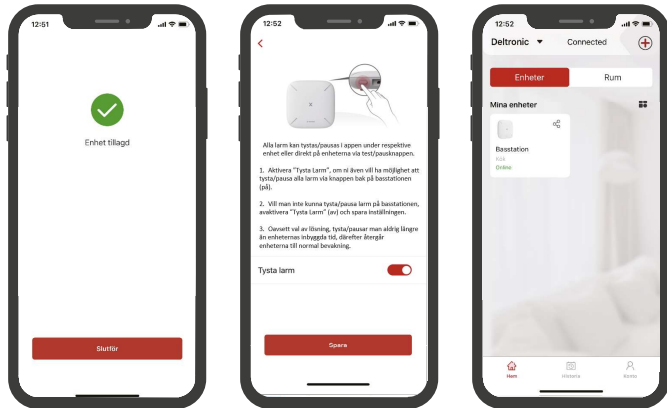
12:51

Enhet tillagd

Slutför

12:52

<

Alla larm kan tystas/pausas i appen under respektive enhet eller direkt på enheterna via test/pausknappen.

1. Aktivera "Tysta Larm", om ni även vill ha möjlighet att tysta/pausa alla larm via knappen bak på basstationen (på).

2. Vill man inte kunna tysta/pausa larm på basstationen, avaktivera "Tysta Larm" (av) och spara inställningen.

3. Oavsett val av lösning, tysta/pausar man aldrig längre än enheternas inbyggda tid, därefter återgår enheterna till normal bevakning.

Tysta larm

Spara

12:52

Deltronic

Connected

Enheter

Rum

Mina enheter

Basstation

Kök

Online

Hem

Historia

Konto